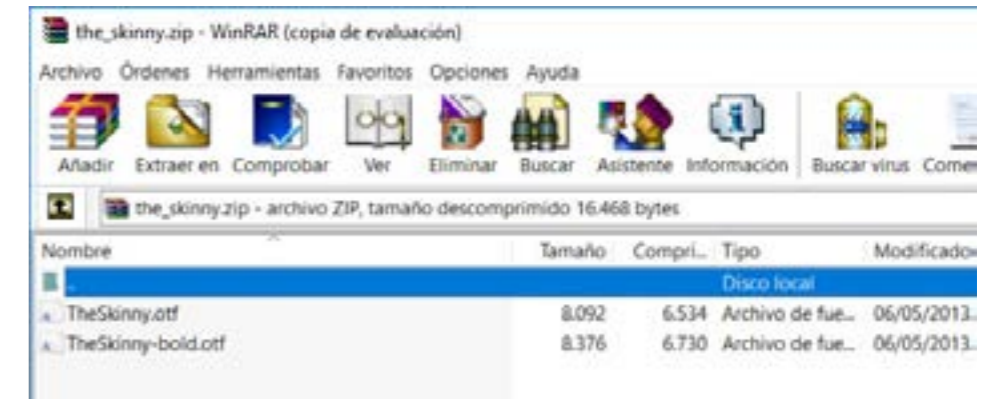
the_skinny.zip - WinRAR (copia de evaluación)

Archivo Órdenes Herramientas Favoritos Opciones Ayuda

Añadir Extraer en Comprobar Ver Eliminar Buscar Asistente Información Buscar virus Come

the_skinny.zip - archivo ZIP, tamaño descomprimido 16.468 bytes

| Nombre | Tamaño | Compri... | Tipo | Modificado |
|---|---|---|---|---|
| .. | | | Disco local | |
| TheSkinny.otf | 8.092 | 6.534 | Archivo de fue... | 06/05/2013... |
| TheSkinny-bold.otf | 8.376 | 6.730 | Archivo de fue... | 06/05/2013... |